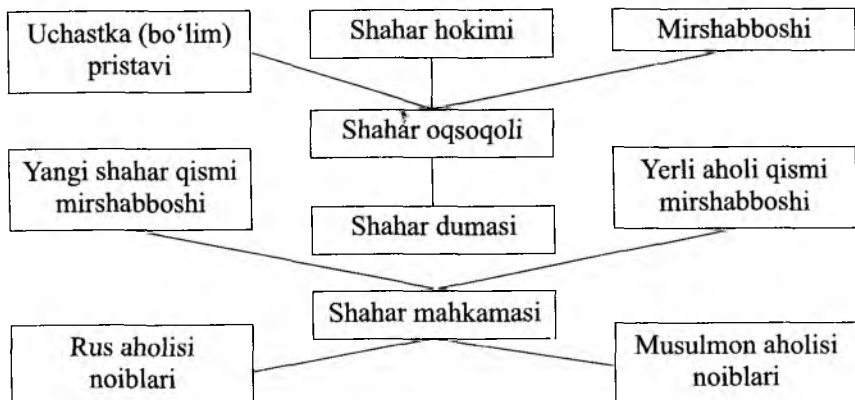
Uchastka (bo'lim) pristavi

Shahar hokimi

Mirshabboshi

Shahar oqsoqoli

Yangi shahar qismi mirshabboshi

Yerli aholi qismi mirshabboshi

Shahar dumasi

Shahar mahkamasi

Rus aholisi noiblari

Musulmon aholisi noiblari